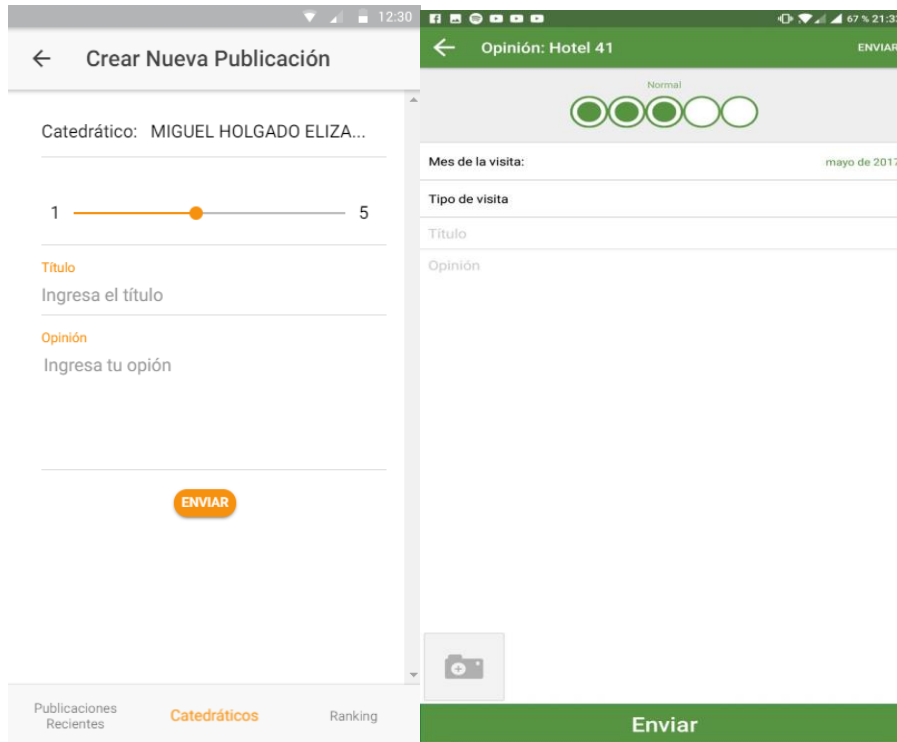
12:30

Crear Nueva Publicación

Catedrático: MIGUEL HOLGADO ELIZA...

1 5

Título
Ingresa el título

Opinión
Ingresa tu opión

ENVIAR

Publicaciones Recientes
Catedráticos
Ranking

67 % 21:3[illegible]

Opinión: Hotel 41
ENVIAR

Normal

Mes de la visita:
mayo de 201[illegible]

Tipo de visita

Título

Opinión

Enviar